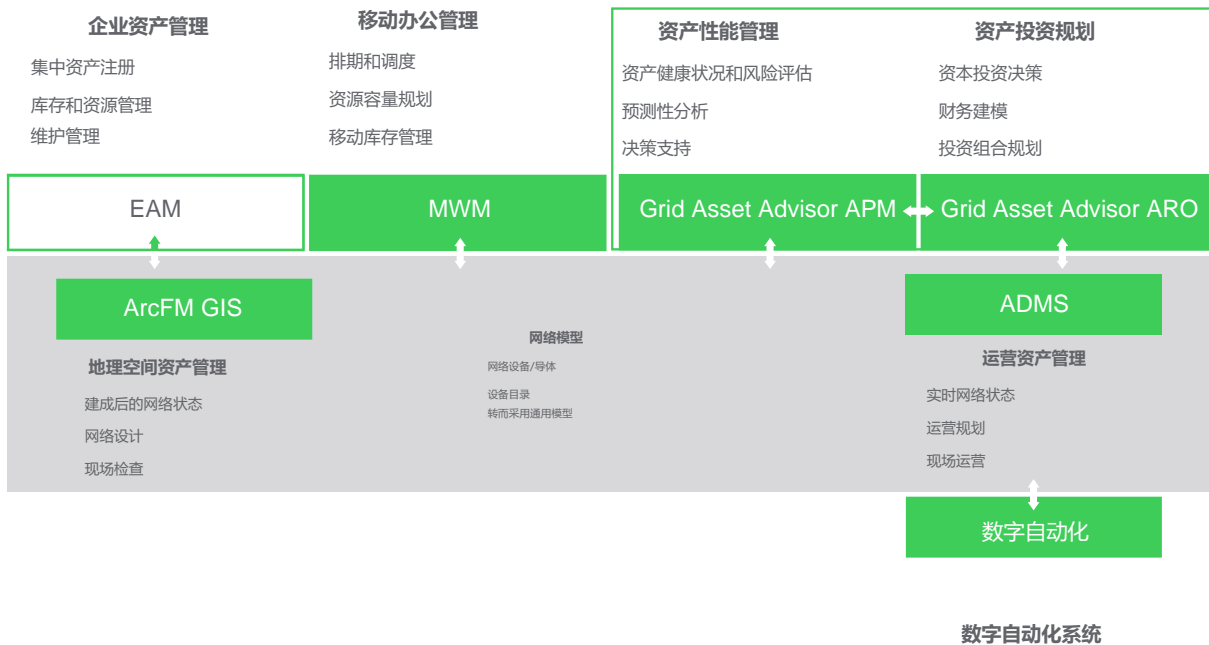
企业资产管理
集中资产注册
库存和资源管理
维护管理

移动办公管理
排期和调度
资源容量规划
移动库存管理

资产性能管理
资产健康状况和风险评估
预测性分析
决策支持

资产投资规划
资本投资决策
财务建模
投资组合规划

EAM

MWM

Grid Asset Advisor APM

Grid Asset Advisor ARO

ArcFM GIS

地理空间资产管理
建成后的网络状态
网络设计
现场检查

网络模型
网络设备/导体
设备目录
转而采用通用模型

ADMS

运营资产管理
实时网络状态
运营规划
现场运营

数字自动化

数字自动化系统